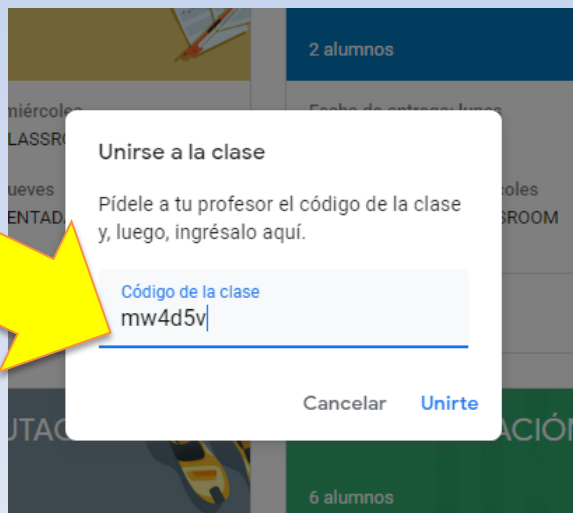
2 alumnos

miércoles
LASSRO

Fecha de entrega: lunes

jueves
ENTAD

coles
SROOM

Unirse a la clase

Pídele a tu profesor el código de la clase y, luego, ingrésalo aquí.

Código de la clase
mw4d5v

Cancelar
Unirte

UTA

ACIÓN

6 alumnos